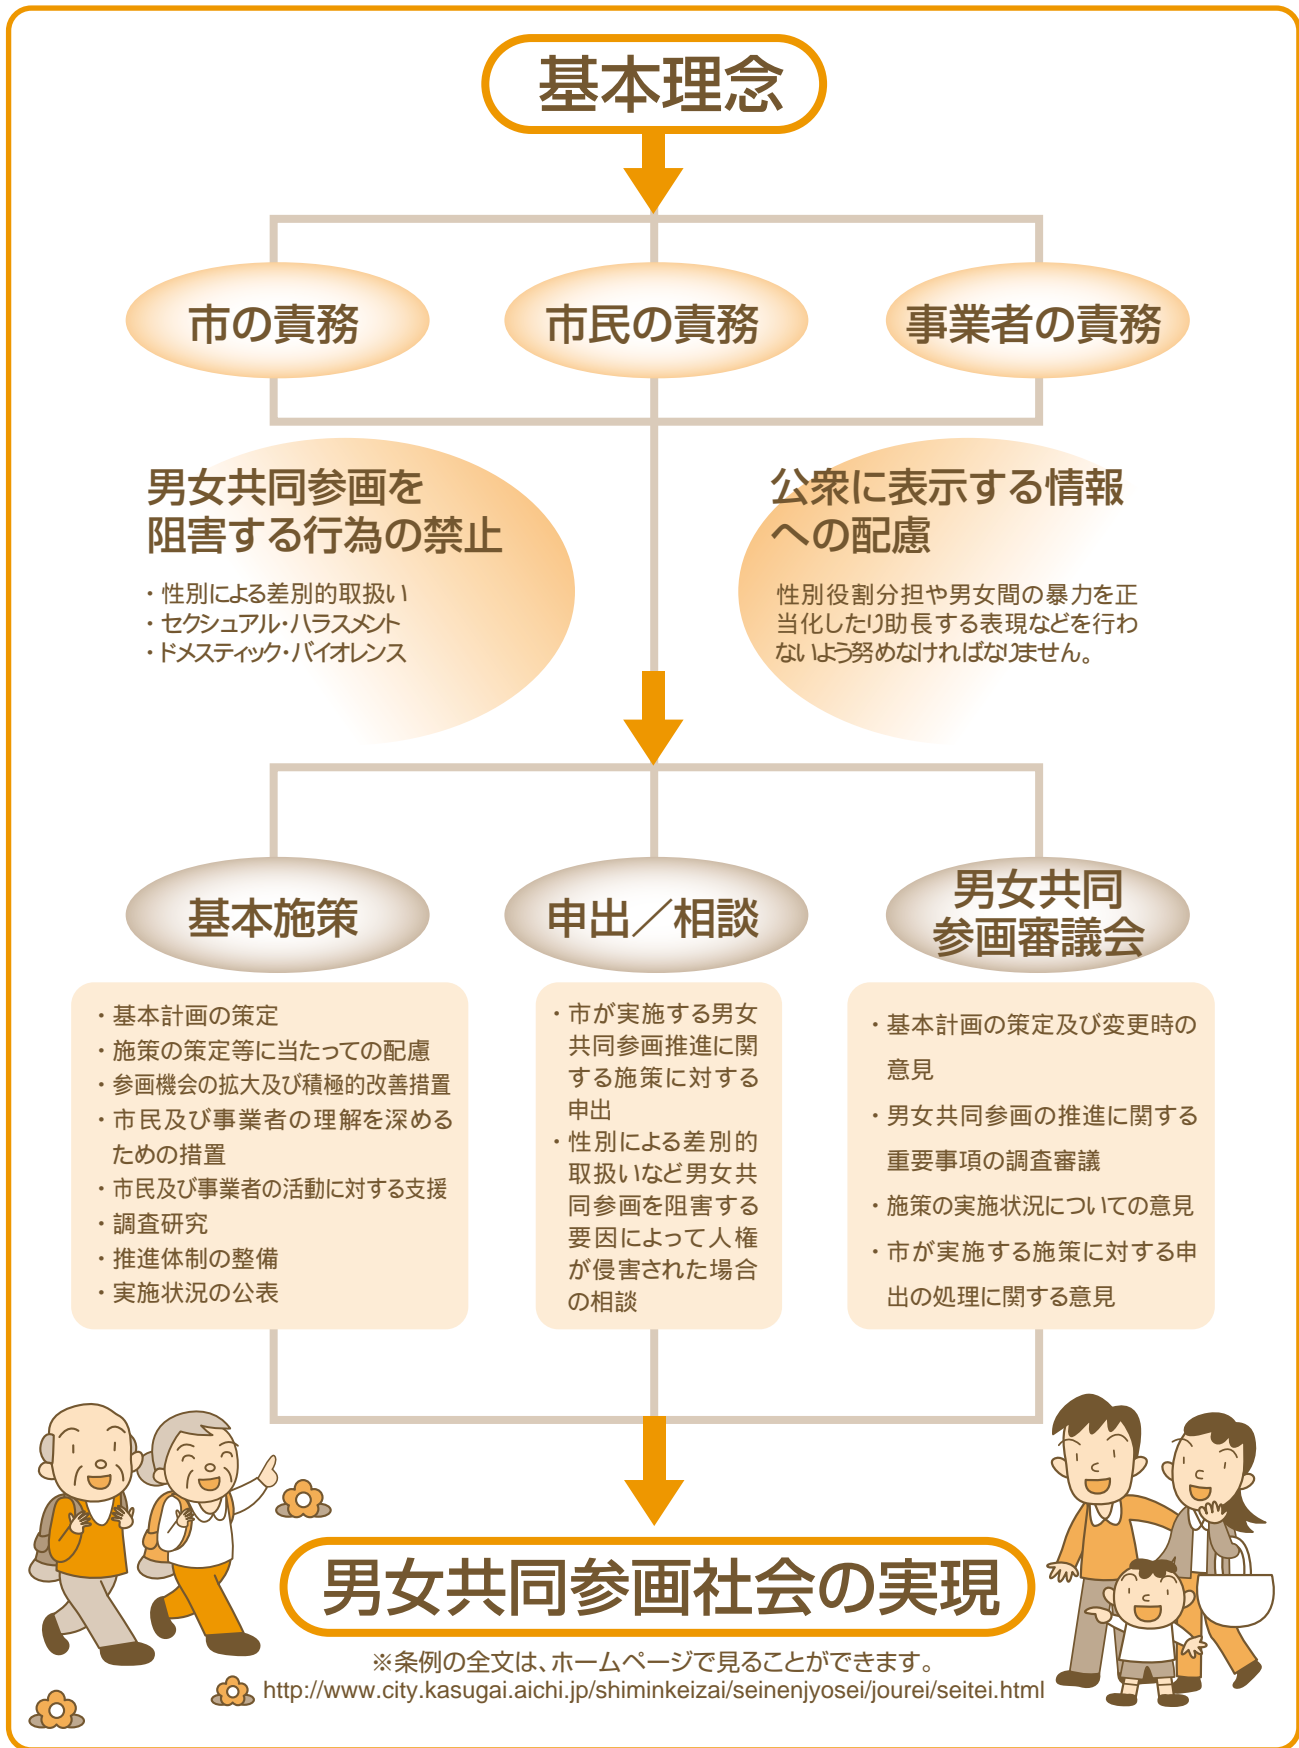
基本理念

市の責務

市民の責務

事業者の責務

男女共同参画を阻害する行為の禁止

・性別による差別的取扱い
・セクシュアル・ハラスメント
・ドメスティック・バイオレンス

公衆に表示する情報への配慮

性別役割分担や男女間の暴力を正当化したり助長する表現などを行わないよう努めなければなりません。

基本施策

・基本計画の策定
・施策の策定等に当たっての配慮
・参画機会の拡大及び積極的改善措置
・市民及び事業者の理解を深めるための措置
・市民及び事業者の活動に対する支援
・調査研究
・推進体制の整備
・実施状況の公表

申出／相談

・市が実施する男女共同参画推進に関する施策に対する申出
・性別による差別的取扱いなど男女共同参画を阻害する要因によって人権が侵害された場合の相談

男女共同参画審議会

・基本計画の策定及び変更時の意見
・男女共同参画の推進に関する重要事項の調査審議
・施策の実施状況についての意見
・市が実施する施策に対する申出の処理に関する意見

男女共同参画社会の実現

※条例の全文は、ホームページで見ることができます。
http://www.city.kasugai.aichi.jp/shiminkeizai/seinenjyosei/jourei/seitei.html